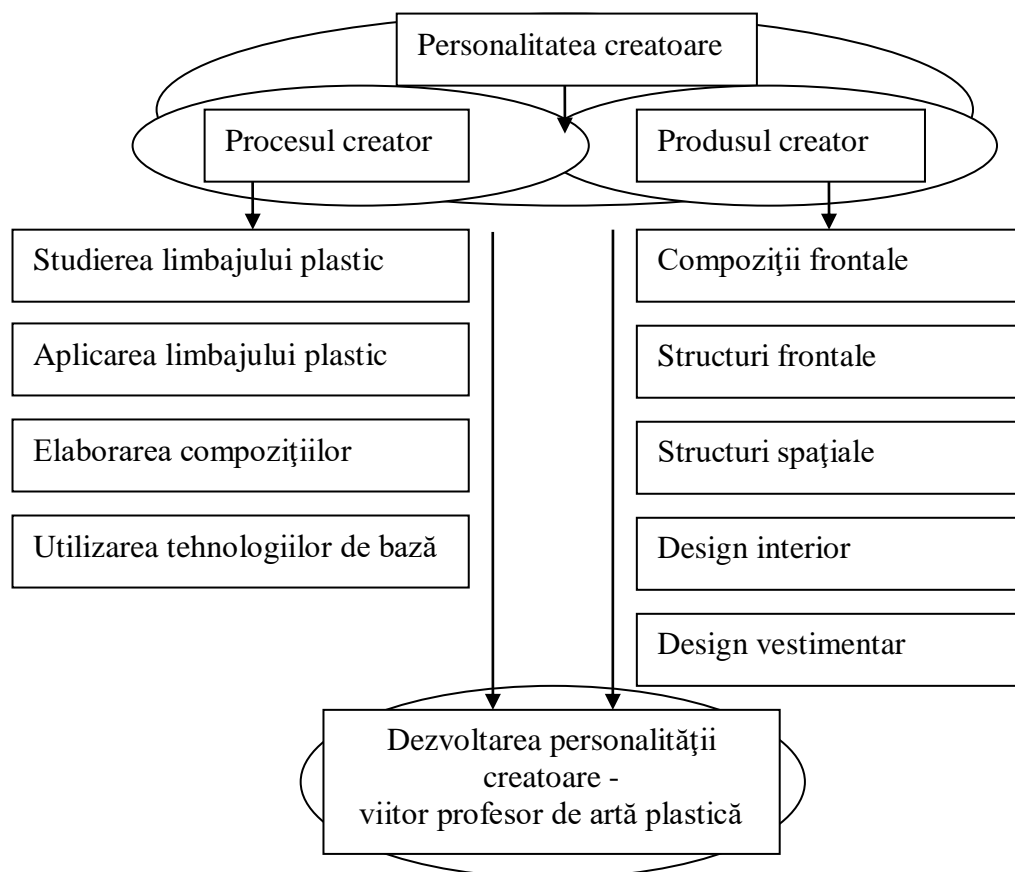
Personalitatea creatoare

Procesul creator

Produsul creator

Studierea limbajului plastic

Aplicarea limbajului plastic

Elaborarea compoziţiilor

Utilizarea tehnologiilor de bază

Compoziţii frontale

Structuri frontale

Structuri spaţiale

Design interior

Design vestimentar

Dezvoltarea personalităţii creatoare - viitor profesor de artă plastică